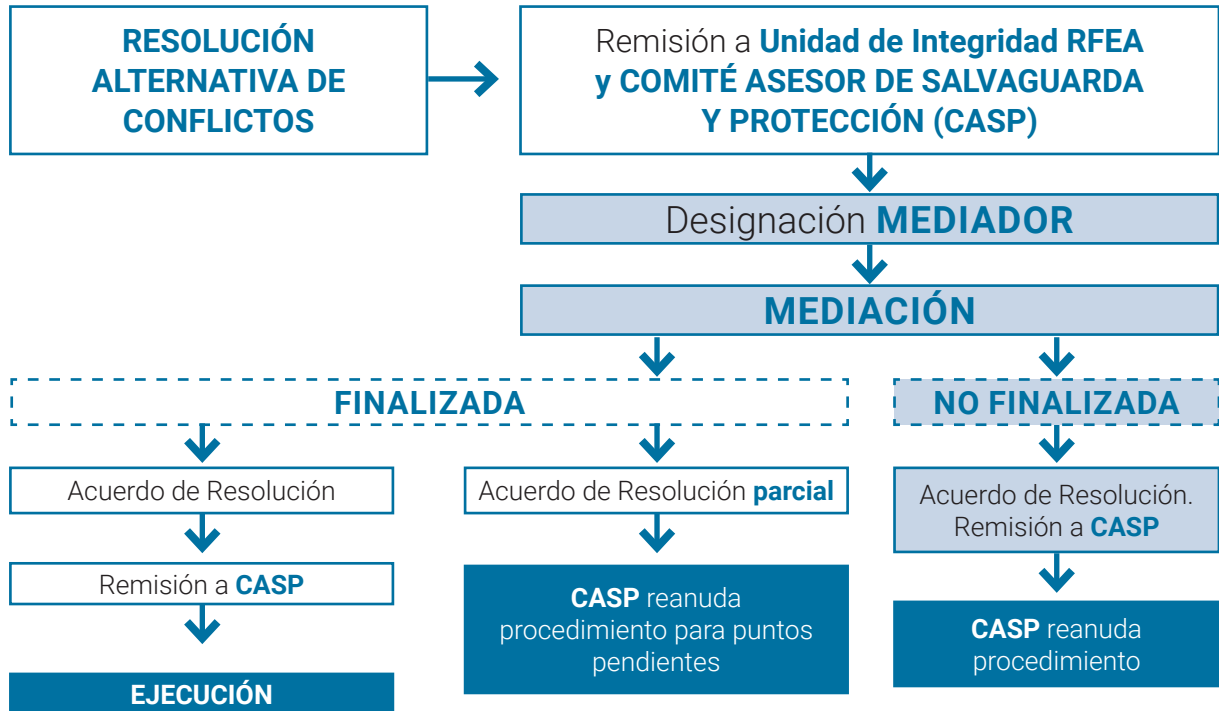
RESOLUCIÓN ALTERNATIVA DE CONFLICTOS

Remisión a Unidad de Integridad RFEA y COMITÉ ASESOR DE SALVAGUARDA Y PROTECCIÓN (CASP)

Designación MEDIADOR

MEDIACIÓN

FINALIZADA

NO FINALIZADA

Acuerdo de Resolución

Acuerdo de Resolución parcial

Acuerdo de Resolución. Remisión a CASP

Remisión a CASP

CASP reanuda procedimiento para puntos pendientes

CASP reanuda procedimiento

EJECUCIÓN